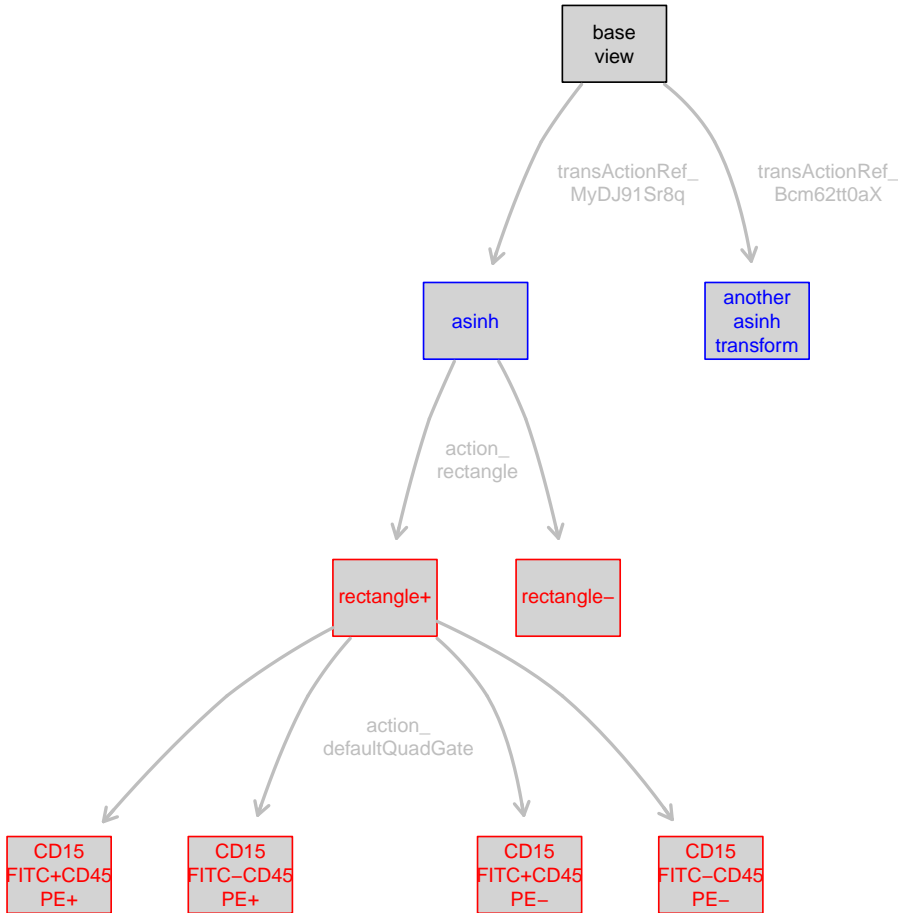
base view

transActionRef_ MyDJ91Sr8q

transActionRef_ Bcm62tt0aX

asinh

another asinh transform

action_ rectangle

rectangle+

rectangle−

action_ defaultQuadGate

CD15 FITC+CD45 PE+

CD15 FITC−CD45 PE+

CD15 FITC+CD45 PE−

CD15 FITC−CD45 PE−